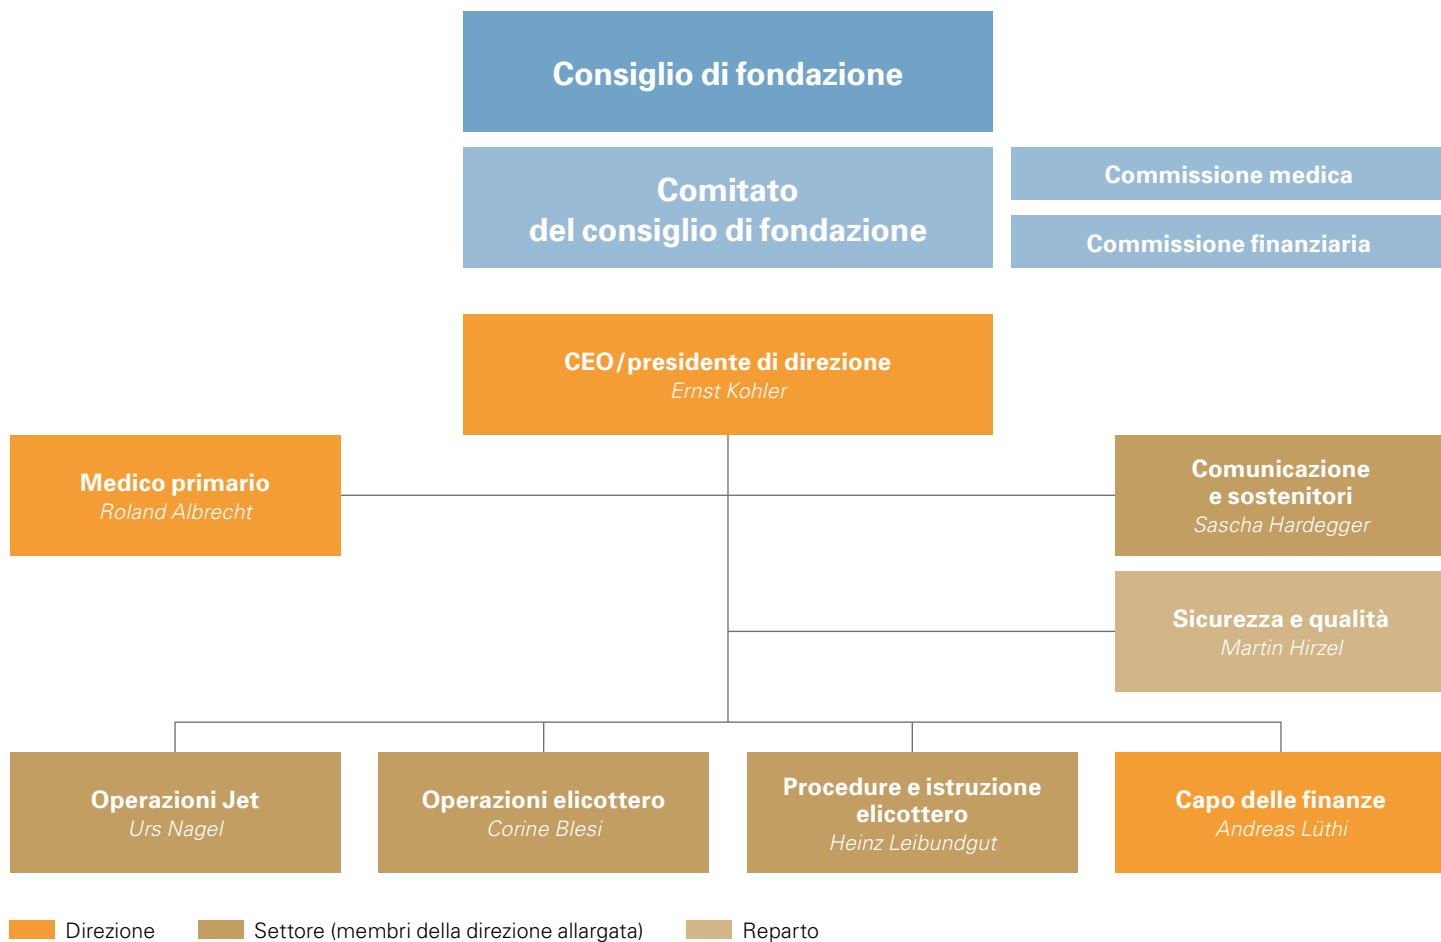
Consiglio di fondazione

Comitato del consiglio di fondazione

Commissione medica

Commissione finanziaria

CEO / presidente di direzione
Ernst Kohler

Medico primario
Roland Albrecht

Comunicazione e sostenitori
Sascha Hardegger

Sicurezza e qualità
Martin Hirzel

Operazioni Jet
Urs Nagel

Operazioni elicottero
Corine Blesi

Procedure e istruzione elicottero
Heinz Leibundgut

Capo delle finanze
Andreas Lüthi

Direzione
Settore (membri della direzione allargata)
Reparto